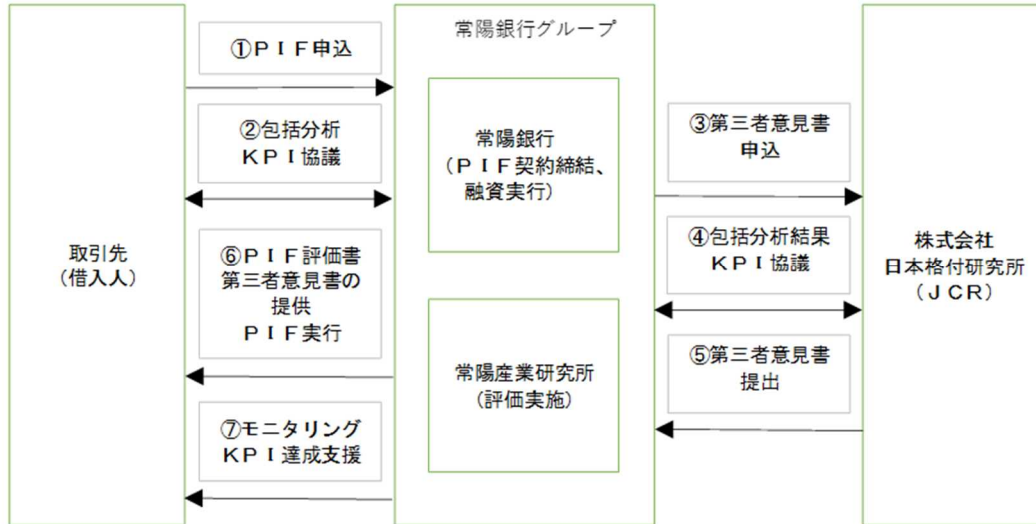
取引先
（借入人）

①ＰＩＦ申込

②包括分析
ＫＰＩ協議

⑥ＰＩＦ評価書
第三者意見書の
提供
ＰＩＦ実行

⑦モニタリング
ＫＰＩ達成支援

常陽銀行グループ

常陽銀行
（ＰＩＦ契約締結、
融資実行）

常陽産業研究所
（評価実施）

③第三者意見書
申込

④包括分析結果
ＫＰＩ協議

⑤第三者意見書
提出

株式会社
日本格付研究所
（ＪＣＲ）